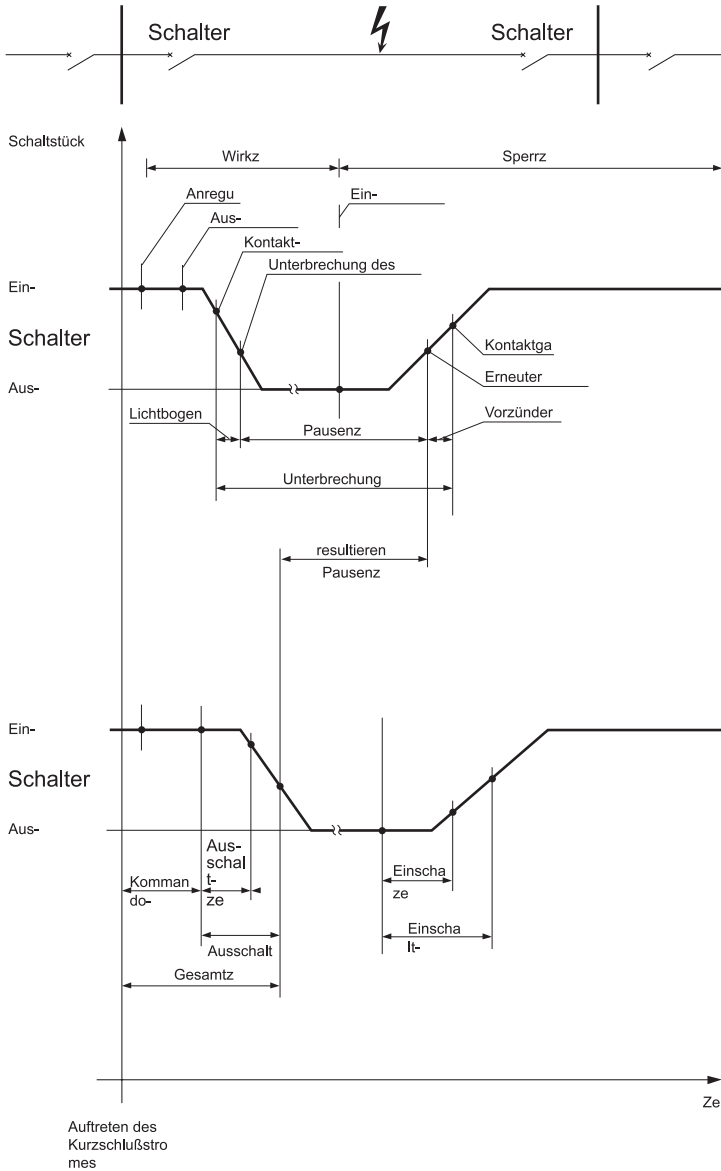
Schalter

Schalter

Schaltstück

Wirkz

Sperrz

Anregu

Aus-

Ein-

Kontakt-

Unterbrechung des

Ein-

Schalter

Aus-

Kontaktga

Erneuter

Lichtbogen

Pausenz

Vorzünder

Unterbrechung

resultieren

Pausenz

Ein-

Schalter

Aus-

Komman do-

Aus-schal t- ze

Einscha ze

Ausschalt

Einscha lt-

Gesamtz

Ze

Auftreten des Kurzschlußstro mes